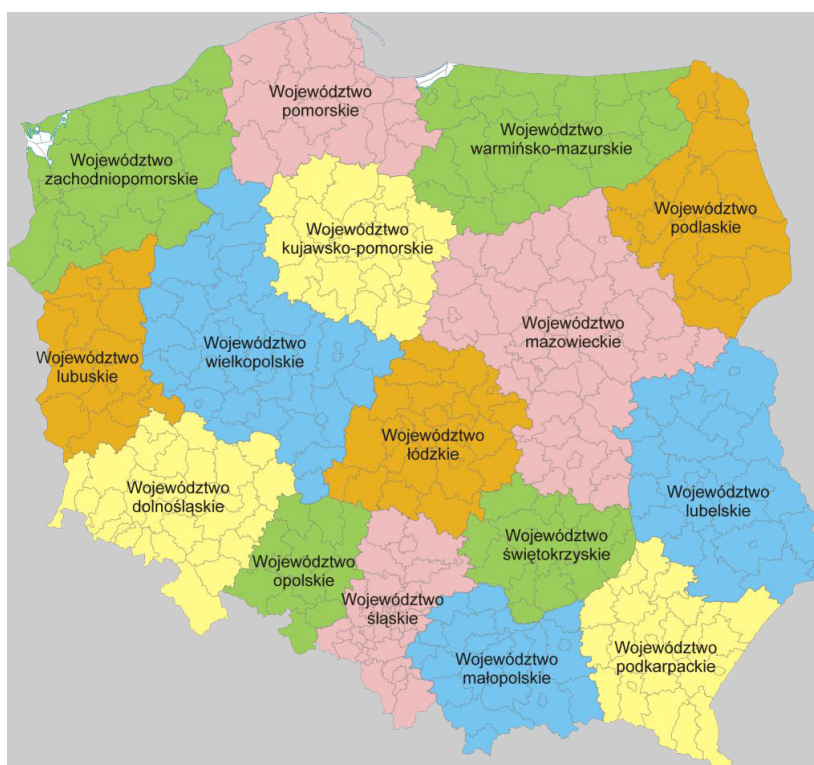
Województwo pomorskie

Województwo warmińsko-mazurskie

Województwo zachodniopomorskie

Województwo podlaskie

Województwo kujawsko-pomorskie

Województwo mazowieckie

Województwo lubuskie

Województwo wielkopolskie

Województwo łódzkie

Województwo lubelskie

Województwo dolnośląskie

Województwo świętokrzyskie

Województwo opolskie

Województwo śląskie

Województwo podkarpackie

Województwo małopolskie